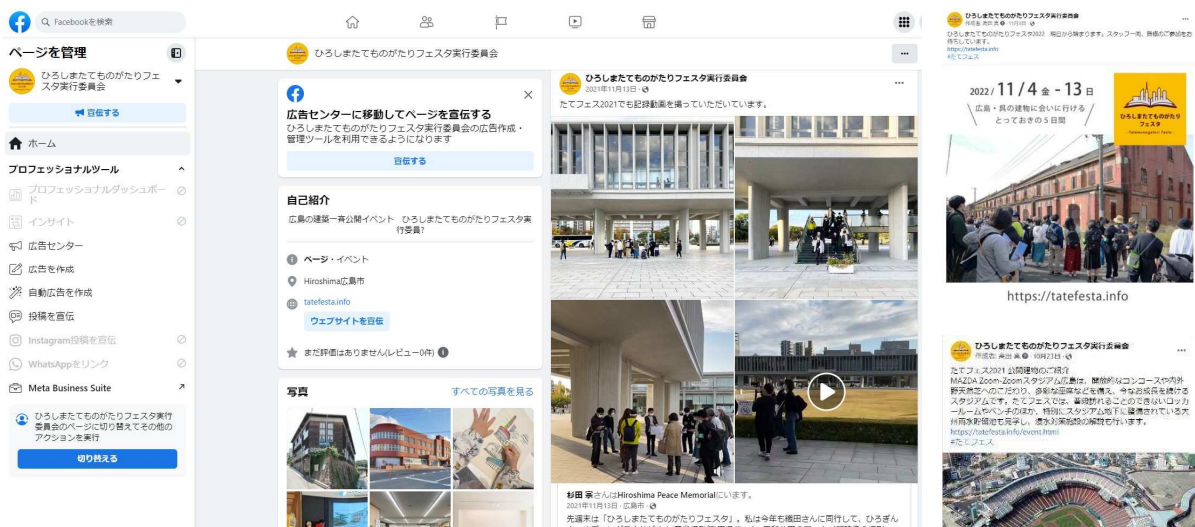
Facebookを検索

ページを管理

ひろしまたてものがたりフェスタ実行委員会

宣伝する

ホーム

プロフェッショナルツール

プロフェッショナルダッシュボード

インサイト

広告センター

広告を作成

自動広告を作成

投稿を宣伝

Instagram投稿を宣伝

WhatsAppをリンク

Meta Business Suite

ひろしまたてものがたりフェスタ実行委員会のページに切り替えてその他のアクションを実行

切り替える

ひろしまたてものがたりフェスタ実行委員会

広告センターに移動してページを宣伝する

ひろしまたてものがたりフェスタ実行委員会の広告作成・管理ツールを利用できるようになります

宣伝する

自己紹介

広島の建築一斉公開イベント　ひろしまたてものがたりフェスタ実行委員会

ページ・イベント

Hiroshima広島市

tatefesta.info

ウェブサイトを宣伝

まだ評価はありません(レビュー0件)

写真

すべての写真を見る

ひろしまたてものがたりフェスタ実行委員会

2021年11月13日

たてフェス2021でも記録動画を撮っていただいています。

杉田 奈さんはHiroshima Peace Memorialにいます。

2021年11月13日・広島市

先週末は「ひろしまたてものがたりフェスタ」。私は今年も梅田さんに同行して、ひろぎん

ひろしまたてものがたりフェスタ実行委員会

ひろしまたてものがたりフェスタ2022　明日から始まります。スタッフ一同、皆様のご参加をお待ちしています。

https://tatefesta.info

#たてフェス

2022 / 11 / 4 金 - 13 日

広島・県の建物に会いに行ける

とっておきの5日間

ひろしまたてものがたりフェスタ

https://tatefesta.info

ひろしまたてものがたりフェスタ実行委員会

10月23日

たてフェス2021 公開建物のご紹介

MAZDA Zoom-Zoomスタジアム広島は、開放的なコンコースや内外野天然芝へのこだわり、多彩な座席などを備え、今なお成長を続けるスタジアムです。たてフェスでは、普段訪れることのできないロッカールームやベンチのほか、特別にスタジアム地下に整備されている大排雨水貯留槽も見学し、遠水対策設備の解説も行います。

https://tatefesta.info/event.html

#たてフェス